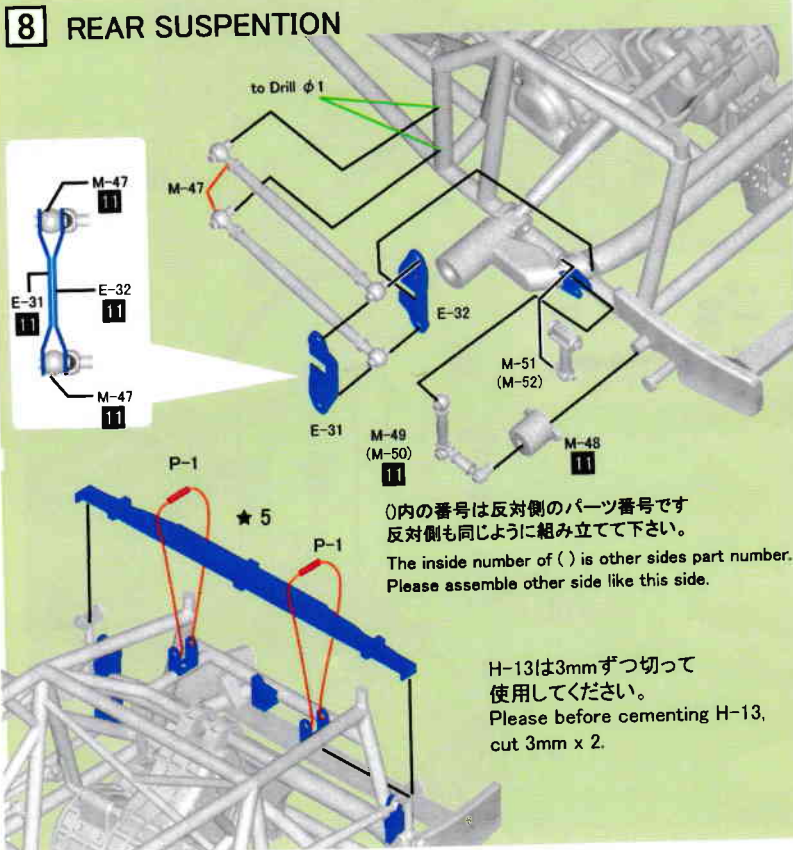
8 REAR SUSPENTION

to Drill $\phi 1$

M-47

M-47
11

E-31
11

E-32
11

M-47
11

E-32

M-51
(M-52)

E-31

M-49
(M-50)
11

M-48
11

P-1

★ 5

P-1

()内の番号は反対側のパーツ番号です
反対側も同じように組み立てて下さい。
The inside number of ( ) is other sides part number.
Please assemble other side like this side.

H-13は3mmずつ切って
使用してください。
Please before cementing H-13,
cut 3mm x 2.